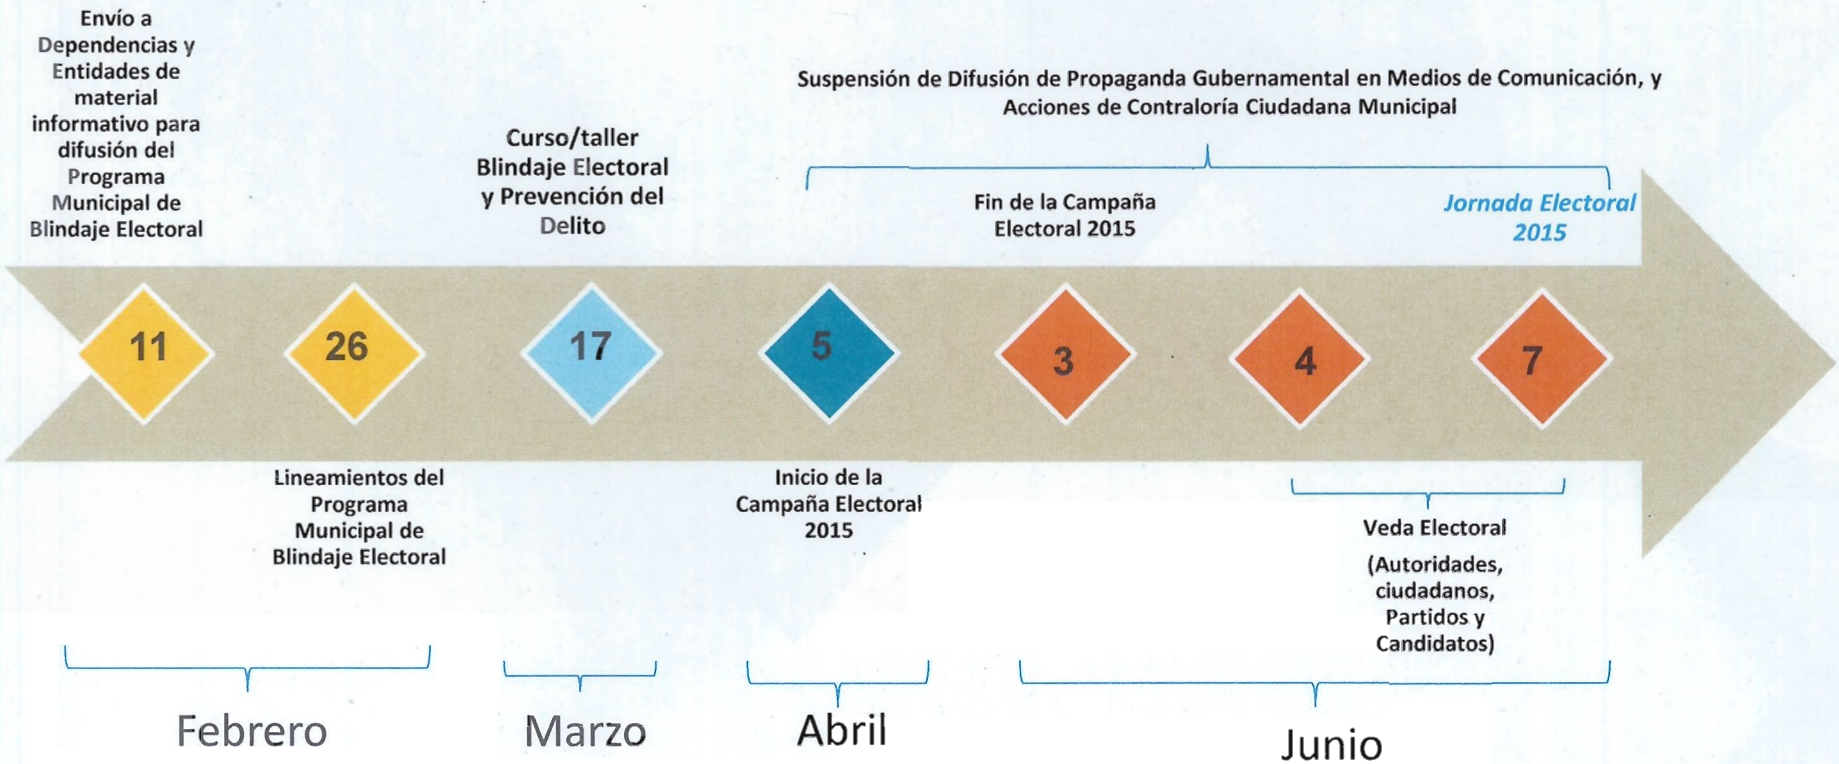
Envío a Dependencias y Entidades de material informativo para difusión del Programa Municipal de Blindaje Electoral

Curso/taller Blindaje Electoral y Prevención del Delito

Suspensión de Difusión de Propaganda Gubernamental en Medios de Comunicación, y Acciones de Contraloría Ciudadana Municipal

Fin de la Campaña Electoral 2015

Jornada Electoral 2015

11

26

17

5

3

4

7

Lineamientos del Programa Municipal de Blindaje Electoral

Inicio de la Campaña Electoral 2015

Veda Electoral

(Autoridades, ciudadanos, Partidos y Candidatos)

Febrero

Marzo

Abril

Junio